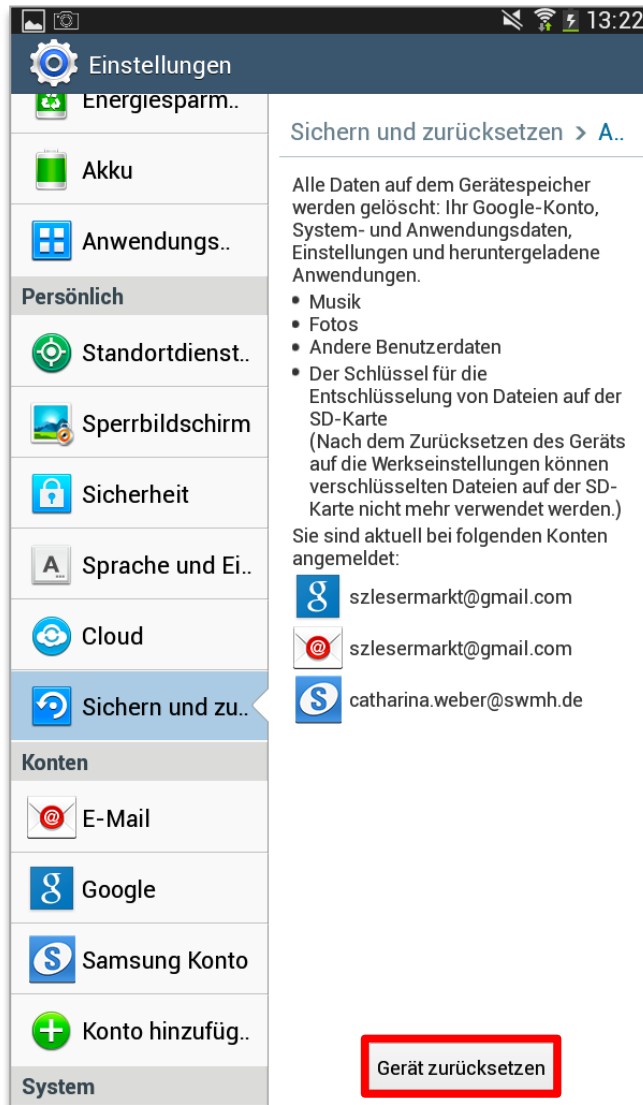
13:22

Einstellungen

Energiesparm..

Akku

Anwendungs..

Persönlich

Standortdienst..

Sperrbildschirm

Sicherheit

Sprache und Ei..

Cloud

Sichern und zu..

Konten

E-Mail

Google

Samsung Konto

Konto hinzufüg..

System

Sichern und zurücksetzen > A..

Alle Daten auf dem Gerätespeicher werden gelöscht: Ihr Google-Konto, System- und Anwendungsdaten, Einstellungen und heruntergeladene Anwendungen.

• Musik
• Fotos
• Andere Benutzerdaten
• Der Schlüssel für die Entschlüsselung von Dateien auf der SD-Karte (Nach dem Zurücksetzen des Geräts auf die Werkseinstellungen können verschlüsselten Dateien auf der SD-Karte nicht mehr verwendet werden.)

Sie sind aktuell bei folgenden Konten angemeldet:

szlesermarkt@gmail.com

szlesermarkt@gmail.com

catharina.weber@swmh.de

Gerät zurücksetzen